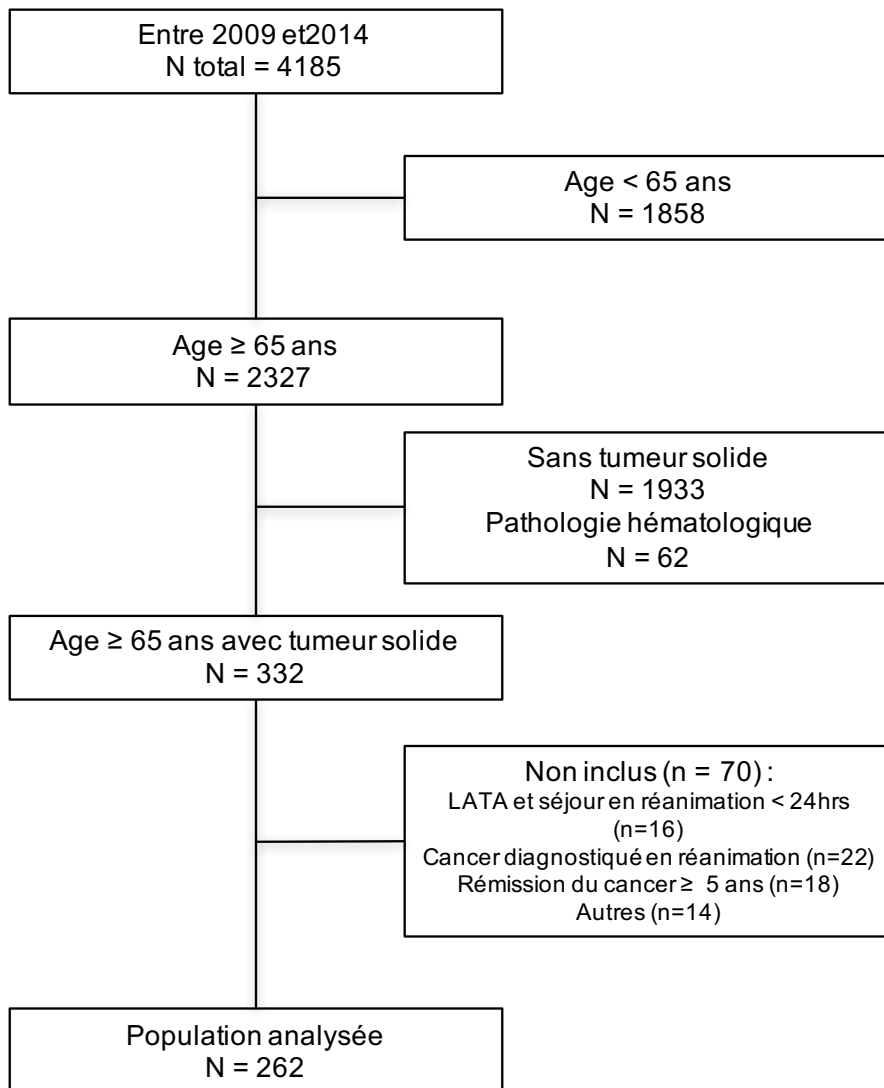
Entre 2009 et2014
N total = 4185

Age < 65 ans
N = 1858

Age ≥ 65 ans
N = 2327

Sans tumeur solide
N = 1933
Pathologie hématologique
N = 62

Age ≥ 65 ans avec tumeur solide
N = 332

Non inclus (n = 70) :
LATA et séjour en réanimation < 24hrs
(n=16)
Cancer diagnostiqué en réanimation (n=22)
Rémission du cancer ≥ 5 ans (n=18)
Autres (n=14)

Population analysée
N = 262